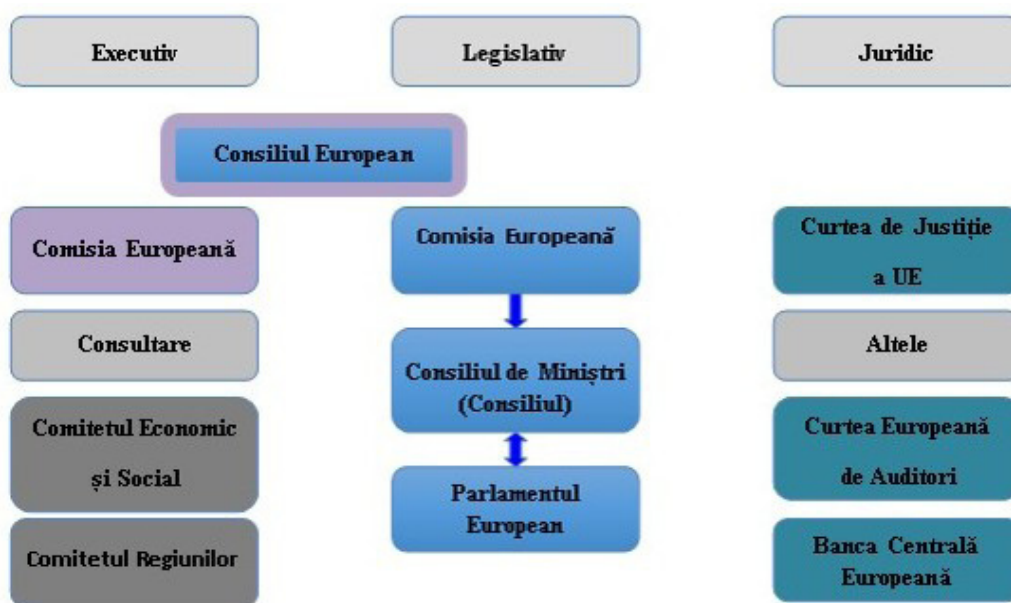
Executiv

Legislativ

Juridic

Consiliul European

Comisia Europeană

Comisia Europeană

Curtea de Justiție a UE

Consultare

Consiliul de Miniștri (Consiliul)

Altele

Comitetul Economic și Social

Curtea Europeană de Auditori

Parlamentul European

Comitetul Regiunilor

Banca Centrală Europeană